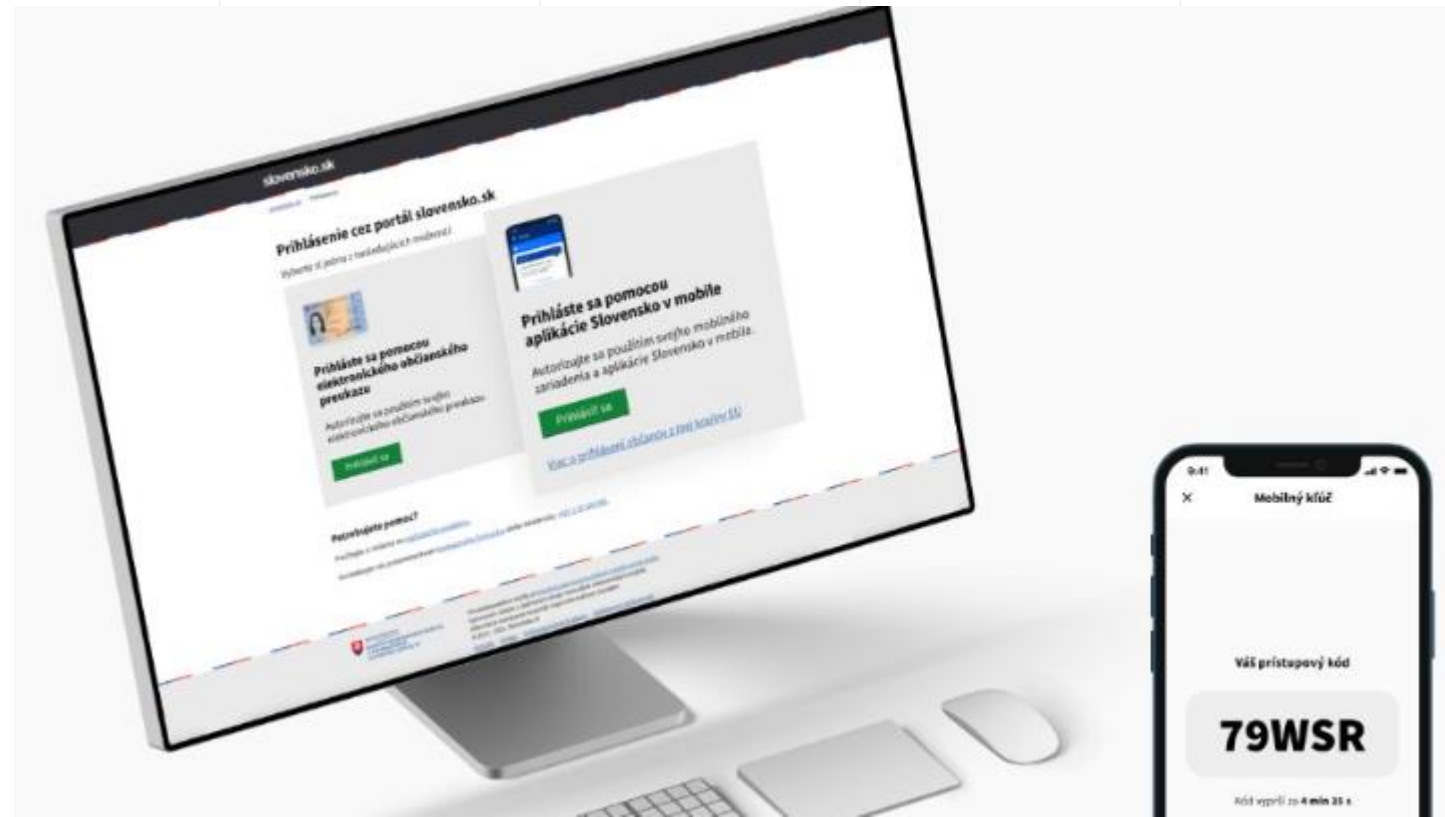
slovensko.sk

Prihlásenie cez portál slovensko.sk

Vyberte si jednu z nasledujúcich možností

Prihláste sa pomocou elektronického občianskeho preukazu

Autorizujte sa použitím svojho elektronického občianskeho preukazu.

Prihlásiť sa

Prihláste sa pomocou aplikácie Slovensko v mobile

Autorizujte sa použitím svojho mobilného zariadenia a aplikácie Slovensko v mobile.

Prihlásiť sa

Viac o prihlásení občanov z iných krajín EÚ

Potrebujete pomoc?

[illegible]

9:41

Mobilný kľúč

Váš prístupový kód

79WSR

Kód vyprší za 4 min 35 s